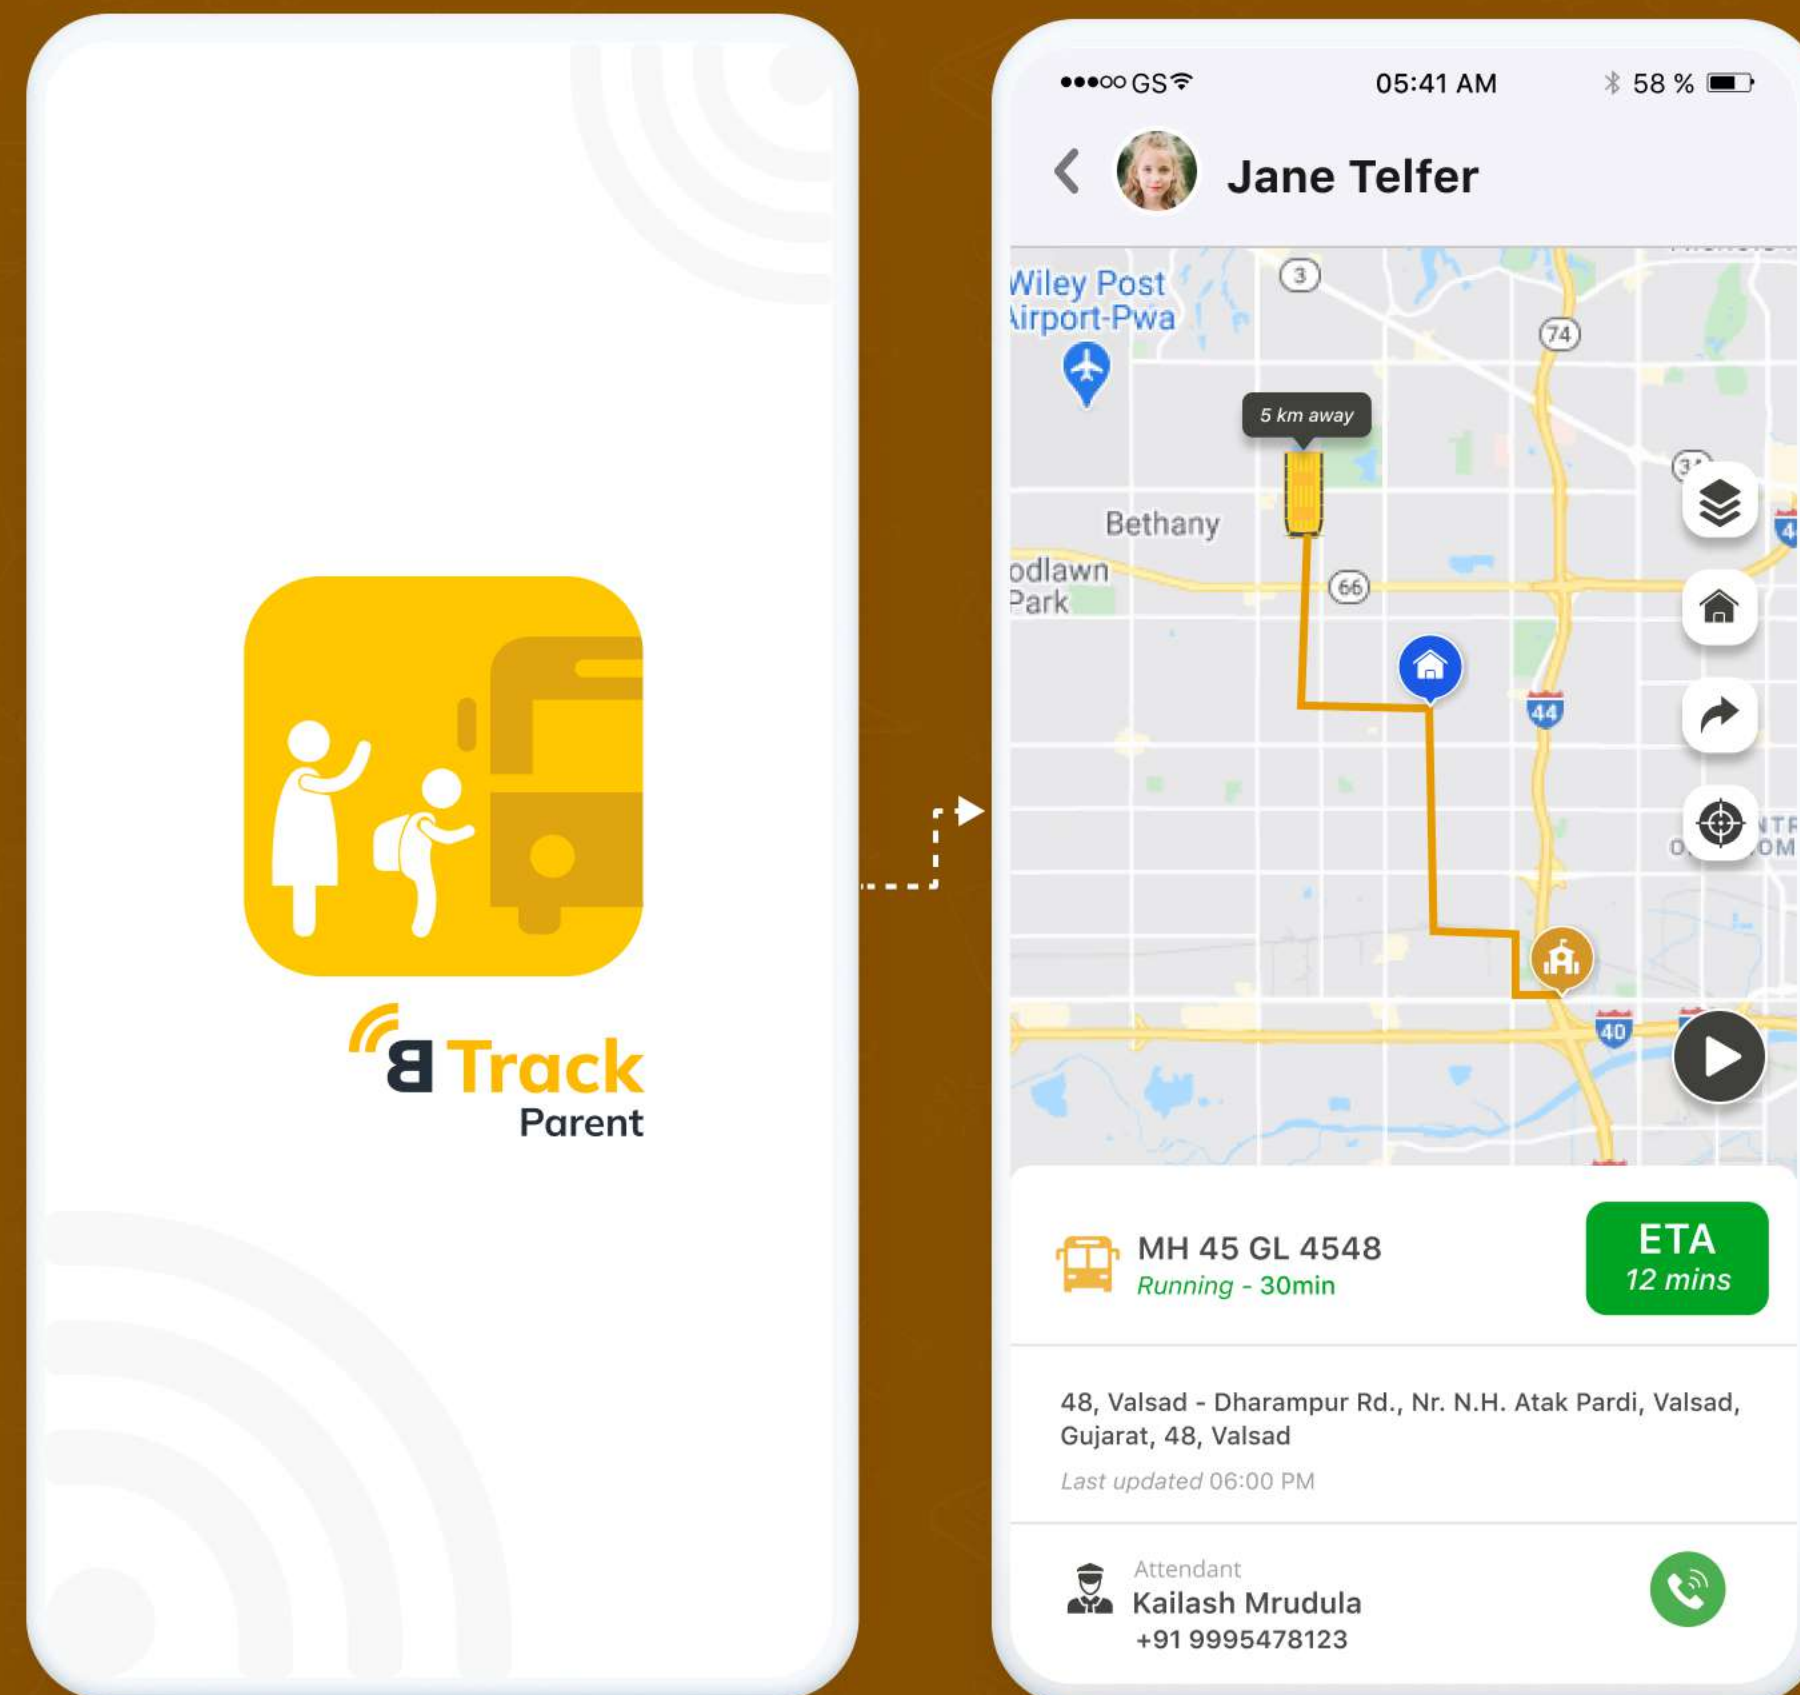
B Track
Parent

●●●○○ GS 05:41 AM 58 %

Jane Telfer

Wiley Post
Airport-Pwa
3
74
5 km away
Bethany
odlawn
Park
66
44
40

MH 45 GL 4548
Running - 30min
ETA
12 mins

48, Valsad - Dharampur Rd., Nr. N.H. Atak Pardi, Valsad, Gujarat, 48, Valsad
Last updated 06:00 PM

Attendant
Kailash Mrudula
+91 9995478123